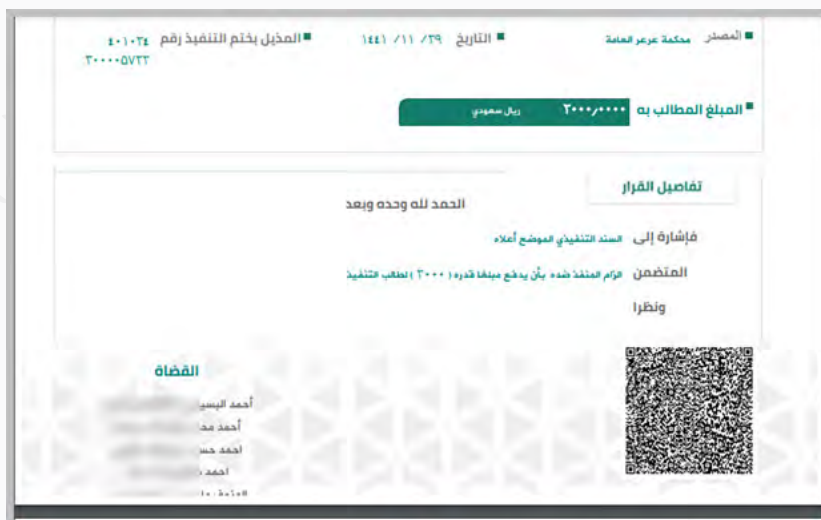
■ المصدر محكمة عرعر العامة

■ التاريخ ٣٩ /١١ /١٤٤١

■ المذيل بختم التنفيذ رقم ٤٠١٠٣٤ ٣٠٠٠٠٥٧٢٢

■ المبلغ المطالب به ٣٠٠٠/٠٠٠٠ ريال سعودي

تفاصيل القرار

الحمد لله وحده وبعد

فإشارة إلى السند التنفيذي الموضح أعلاه

المتضمن الزام المنفذ ضده بأن يدفع مبلغا قدره ( ٣٠٠٠ ) لطالب التنفيذ

ونظرا

القضاة

أحمد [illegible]

أحمد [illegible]

أحمد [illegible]

أحمد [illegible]

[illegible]